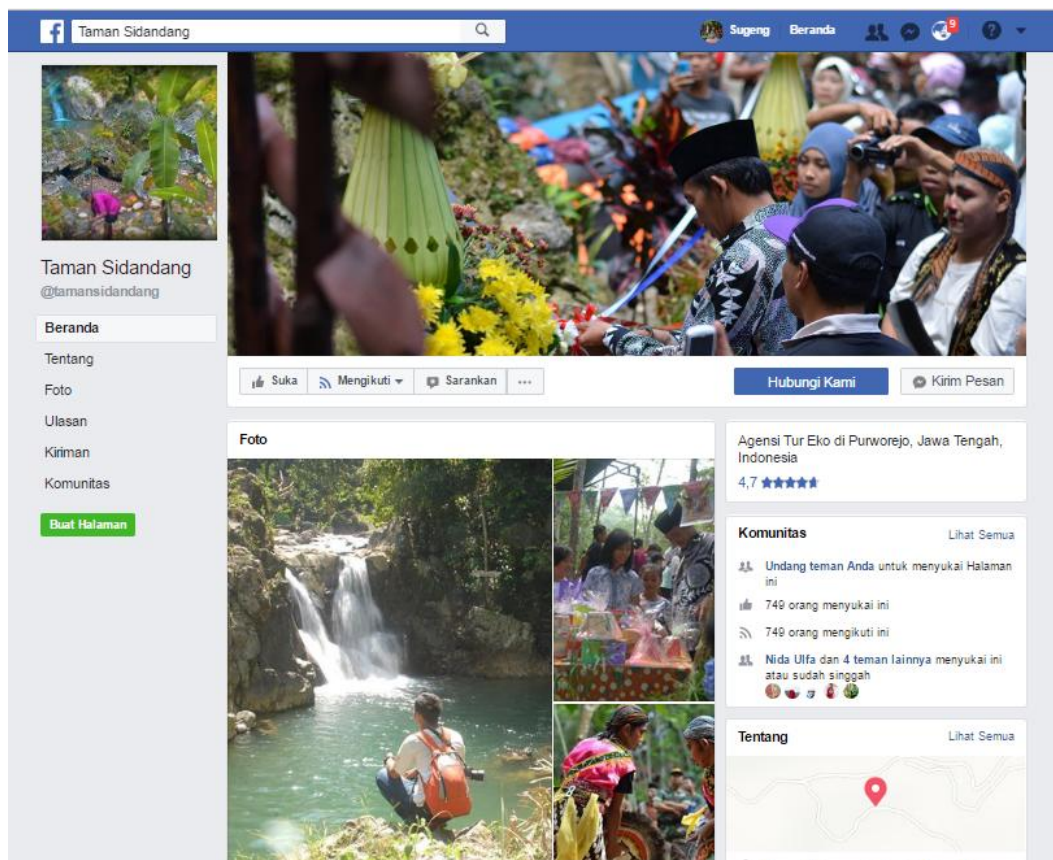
f Taman Sidandang

Sugeng Beranda 9

Taman Sidandang
@tamansidandang

Beranda
Tentang
Foto
Ulasan
Kiriman
Komunitas

Buat Halaman

Suka Mengikuti Sarankan ...

Hubungi Kami Kirim Pesan

Foto

Agensi Tur Eko di Purworejo, Jawa Tengah, Indonesia
4,7 ★★★★★

Komunitas Lihat Semua

Undang teman Anda untuk menyukai Halaman ini

749 orang menyukai ini

749 orang mengikuti ini

Nida Ulfa dan 4 teman lainnya menyukai ini atau sudah singgah

Tentang Lihat Semua